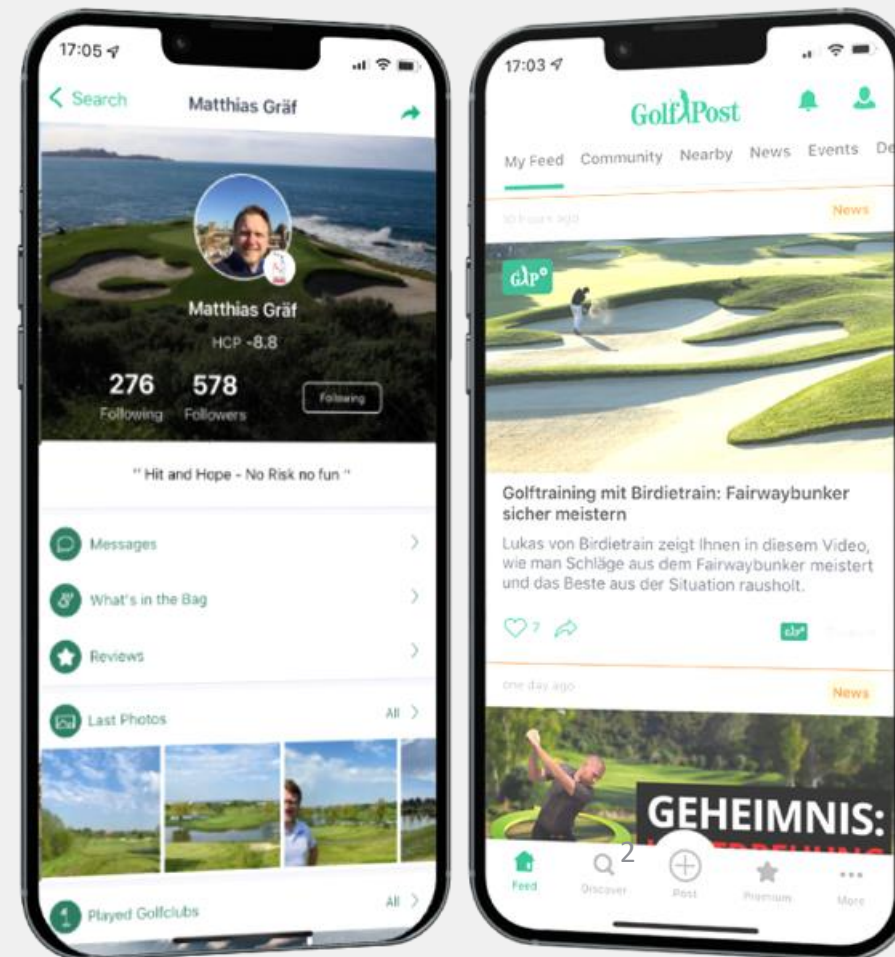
17:05

< Search

Matthias Gräf

Matthias Gräf

HCP -8.8

276
Following

578
Followers

Following

" Hit and Hope - No Risk no fun "

Messages

What's in the Bag

Reviews

Last Photos

All

Played Golfclubs

All

17:03

GolfPost

My Feed Community Nearby News Events De

10 hours ago

News

GP

Golftraining mit Birdietrain: Fairwaybunker sicher meistern

Lukas von Birdietrain zeigt Ihnen in diesem Video, wie man Schläge aus dem Fairwaybunker meistert und das Beste aus der Situation rausholt.

7

GP

one day ago

News

GEHEIMNIS:

2

Feed

Discover

Post

Premium

More